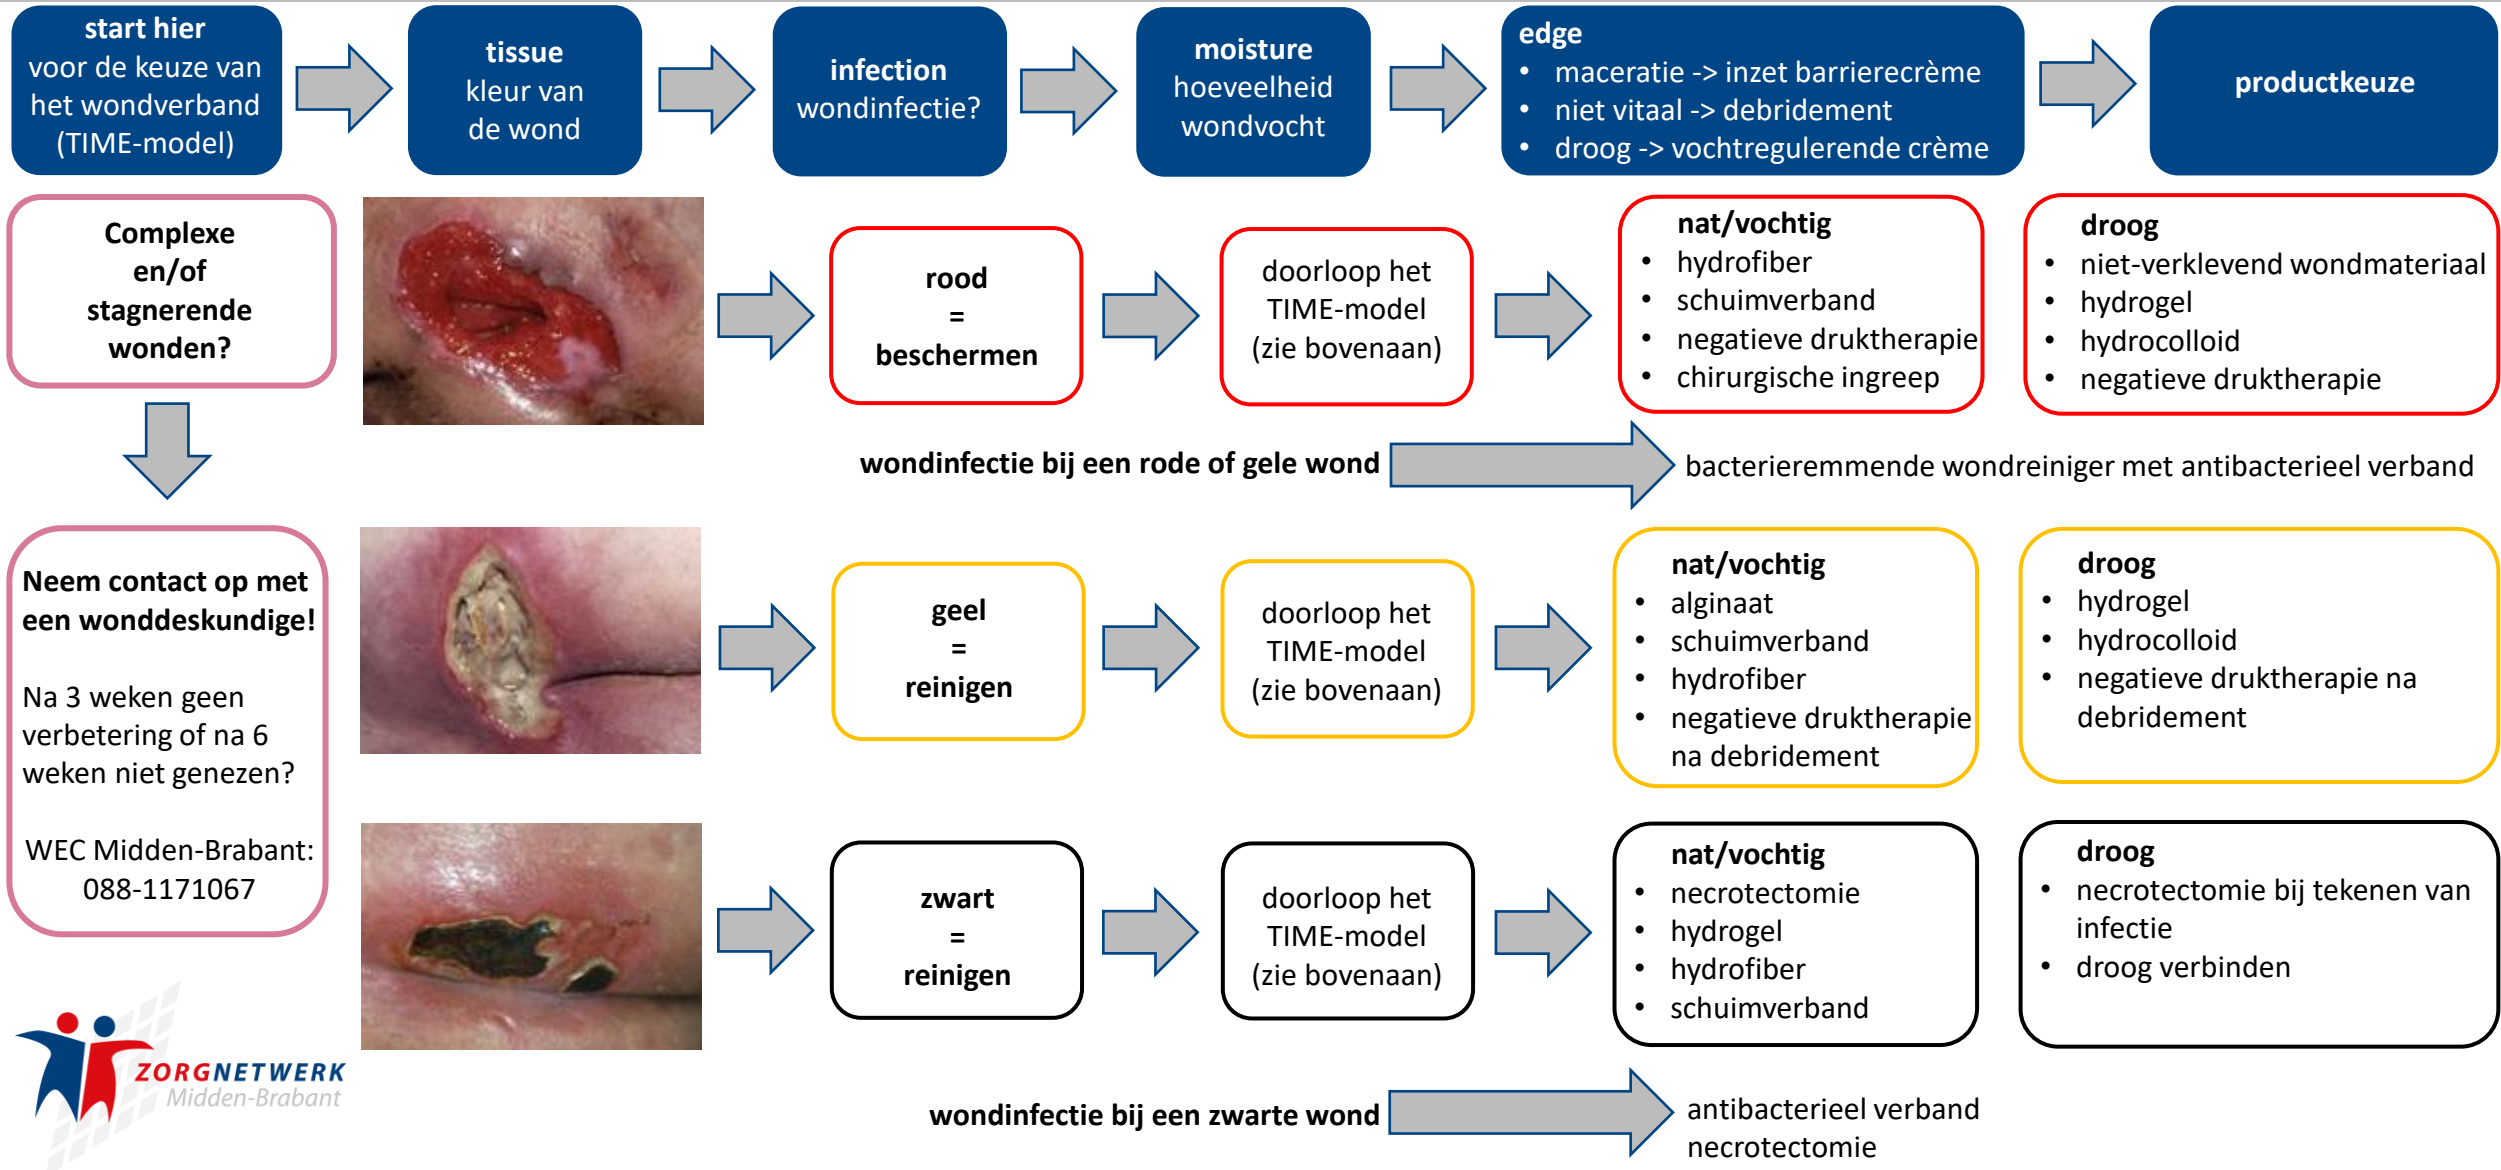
start hier
voor de keuze van het wondverband (TIME-model)

tissue
kleur van de wond

infection
wondinfectie?

moisture
hoeveelheid wondvocht

edge
• maceratie -> inzet barrierecrème
• niet vitaal -> debridement
• droog -> vochtregulerende crème

productkeuze

Complexe en/of stagnerende wonden?

rood
=
beschermen

doorloop het TIME-model (zie bovenaan)

nat/vochtig
• hydrofiber
• schuimverband
• negatieve drukttherapie
• chirurgische ingreep

droog
• niet-verklevend wondmateriaal
• hydrogel
• hydrocolloid
• negatieve druktherapie

wondinfectie bij een rode of gele wond

bacterieremmende wondreiniger met antibacterieel verband

Neem contact op met een wonddeskundige!

Na 3 weken geen verbetering of na 6 weken niet genezen?

WEC Midden-Brabant: 088-1171067

geel
=
reinigen

doorloop het TIME-model (zie bovenaan)

nat/vochtig
• alginaat
• schuimverband
• hydrofiber
• negatieve druktherapie na debridement

droog
• hydrogel
• hydrocolloid
• negatieve druktherapie na debridement

zwart
=
reinigen

doorloop het TIME-model (zie bovenaan)

nat/vochtig
• necrotectomie
• hydrogel
• hydrofiber
• schuimverband

droog
• necrotectomie bij tekenen van infectie
• droog verbinden

ZORGNETWERK
Midden-Brabant

wondinfectie bij een zwarte wond

antibacterieel verband
necrotectomie